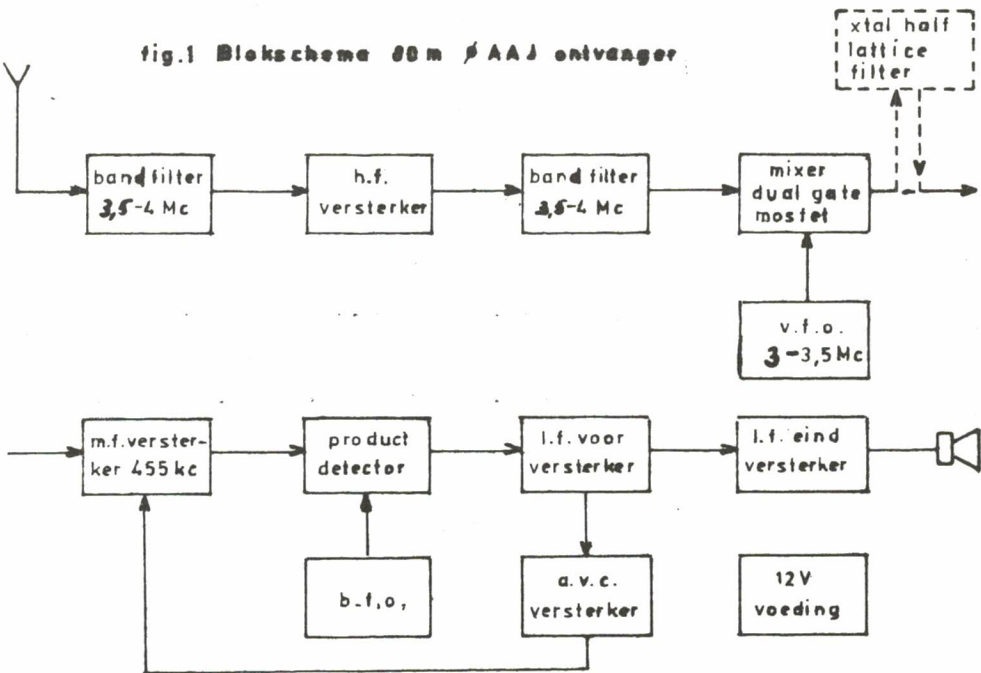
fig.1 Blokscheme 80 m ØAAJ ontvanger

xtal half lattice filter

band filter 3,5-4 Mc

h.f. versterker

band filter 3,5-4 Mc

mixer dual gate mosfet

v.f.o. 3-3,5 Mc

m.f.versterker 455 kc

product detector

l.f. voor versterker

l.f. eind versterker

b.f.o,

a.v.c. versterker

12V voeding